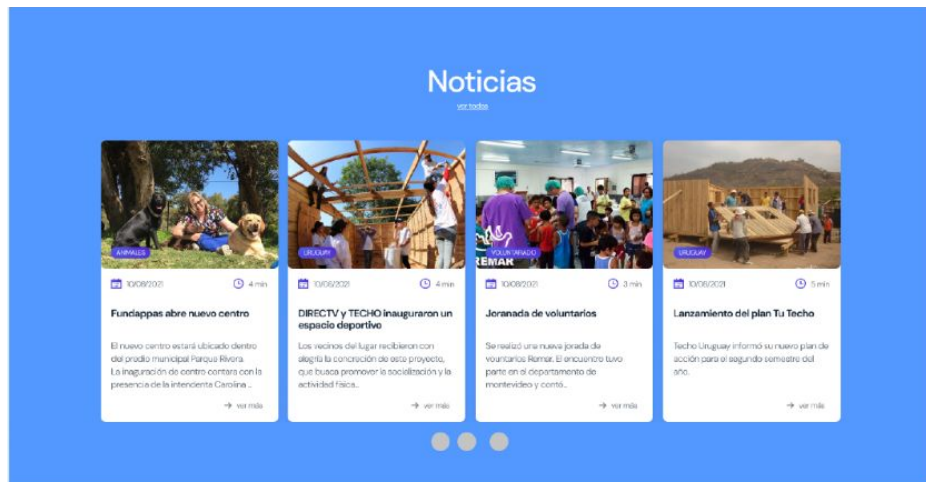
Noticias

ver todas

ANIMALES

10/08/2021 4 min

Fundappas abre nuevo centro

El nuevo centro estará ubicado dentro del predio municipal Parque Rivera. La inaguración de centro contara con la presencia de la intendente Carolina ...

ver más

URUGUAY

10/08/2021 4 min

DIRECTV y TECHO inauguraron un espacio deportivo

Los vecinos del lugar recibieron con alegría la concreción de este proyecto, que busca promover la socialización y la actividad física...

ver más

VOLUNTARIADO

REMAR

10/08/2021 3 min

Joranada de voluntarios

Se realizó una nueva jorada de voutarios Remar. El encuentro tuvo parte en el departamento de montevideo y contó...

ver más

URUGUAY

10/08/2021 5 min

Lanzamiento del plan Tu Techo

Techo Uruguay informó su nuevo plan de acción para el segundo semestre del año.

ver más